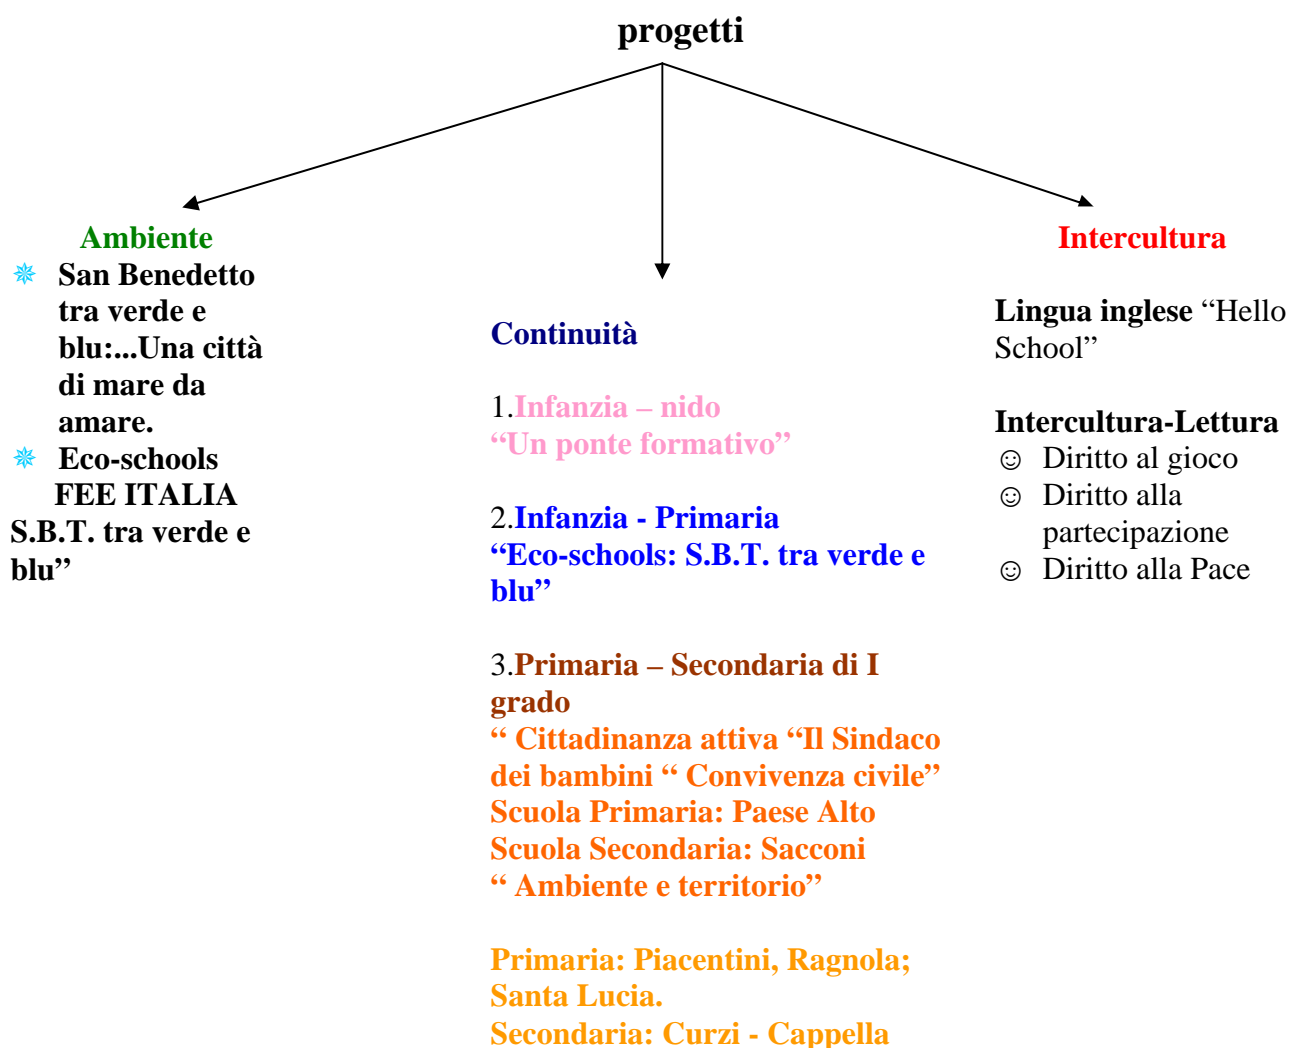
progetti

Ambiente

San Benedetto tra verde e blu:...Una città di mare da amare.

Eco-schools FEE ITALIA S.B.T. tra verde e blu"

Continuità

1.Infanzia – nido
"Un ponte formativo"

2.Infanzia - Primaria
"Eco-schools: S.B.T. tra verde e blu"

3.Primaria – Secondaria di I grado
" Cittadinanza attiva "Il Sindaco dei bambini " Convivenza civile"
Scuola Primaria: Paese Alto
Scuola Secondaria: Sacconi
" Ambiente e territorio"

Primaria: Piacentini, Ragnola; Santa Lucia.
Secondaria: Curzi - Cappella

Intercultura

Lingua inglese "Hello School"

Intercultura-Lettura
☺ Diritto al gioco
☺ Diritto alla partecipazione
☺ Diritto alla Pace